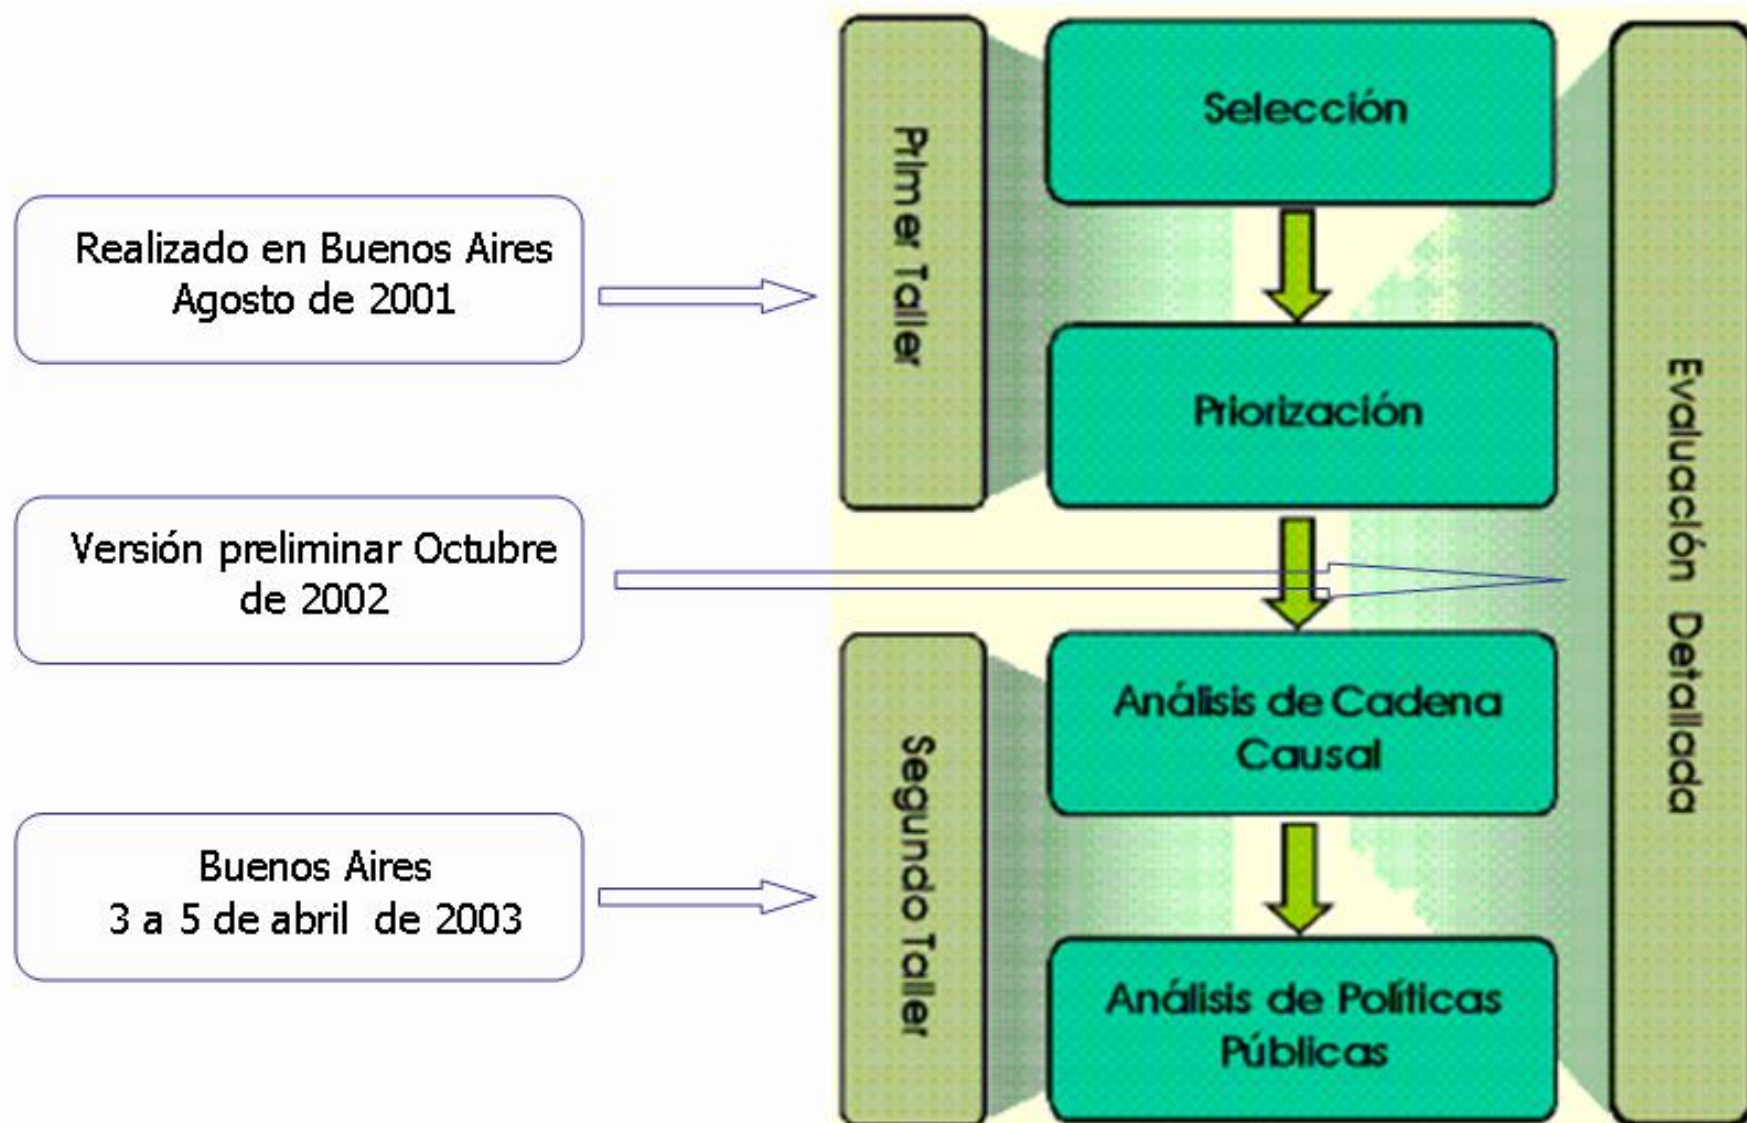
Realizado en Buenos Aires Agosto de 2001

Versión preliminar Octubre de 2002

Buenos Aires
3 a 5 de abril de 2003

Primer Taller

Segundo Taller

Selección

Priorización

Análisis de Cadena Causal

Análisis de Políticas Públicas

Evaluación Detallada